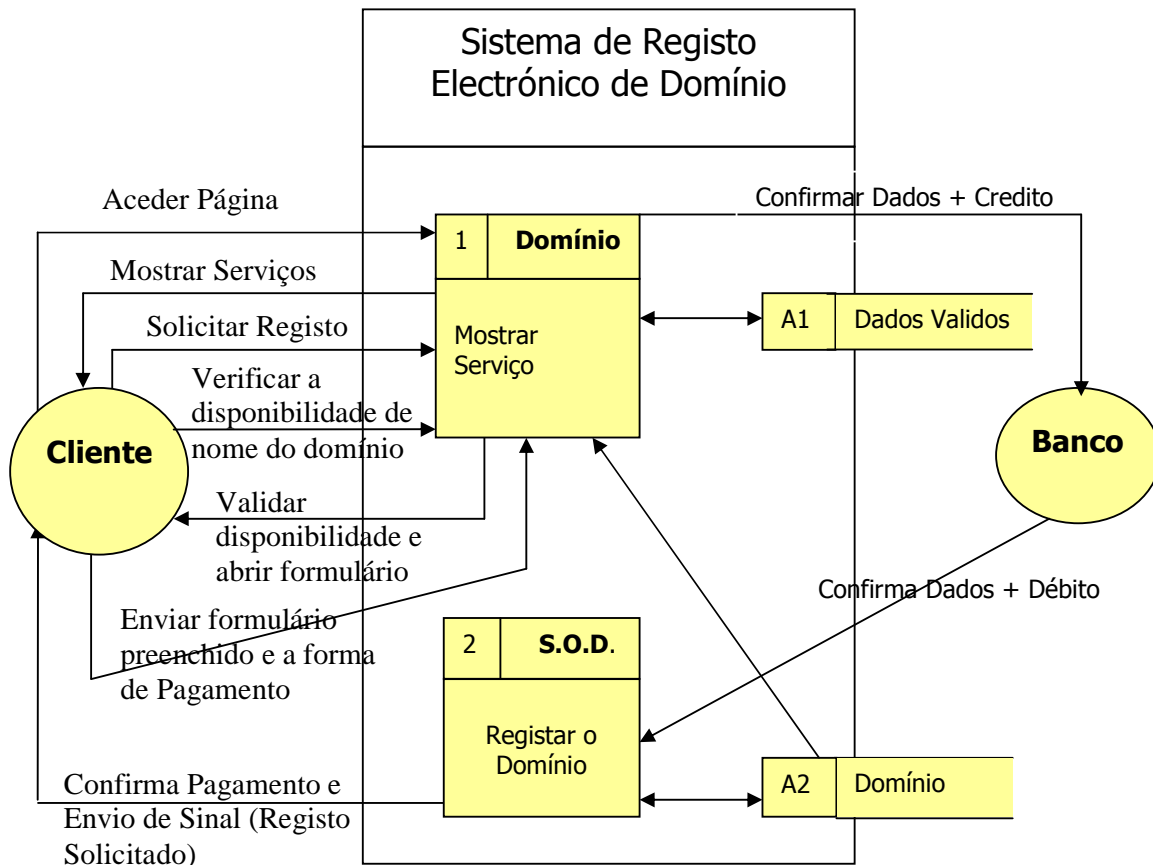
Sistema de Registo Electrónico de Domínio

Aceder Página

Confirmar Dados + Credito

1 Domínio

Mostrar Serviços

Solicitar Registo

Mostrar Serviço

A1 Dados Validos

Verificar a disponibilidade de nome do domínio

Cliente

Banco

Validar disponibilidade e abrir formulário

Confirma Dados + Débito

Enviar formulário preenchido e a forma de Pagamento

2 S.O.D.

Registar o Domínio

Confirma Pagamento e Envio de Sinal (Registo Solicitado)

A2 Domínio